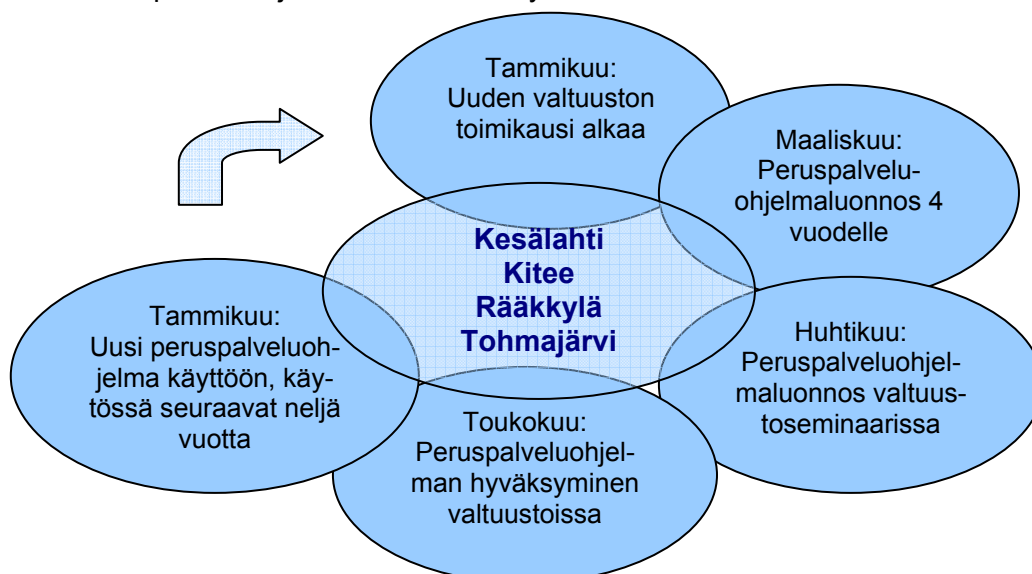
Tammikuu:
Uuden valtuuston toimikausi alkaa

Maaliskuu:
Peruspalveluohjelmaluonnos 4 vuodelle

Kesälahti
Kitee
Rääkkylä
Tohmajärvi

Tammikuu:
Uusi peruspalveluohjelma käyttöön, käytössä seuraavat neljä vuotta

Huhtikuu:
Peruspalveluohjelmaluonnos valtuustoseminaarissa

Toukokuu:
Peruspalveluohjelman hyväksyminen valtuustoissa